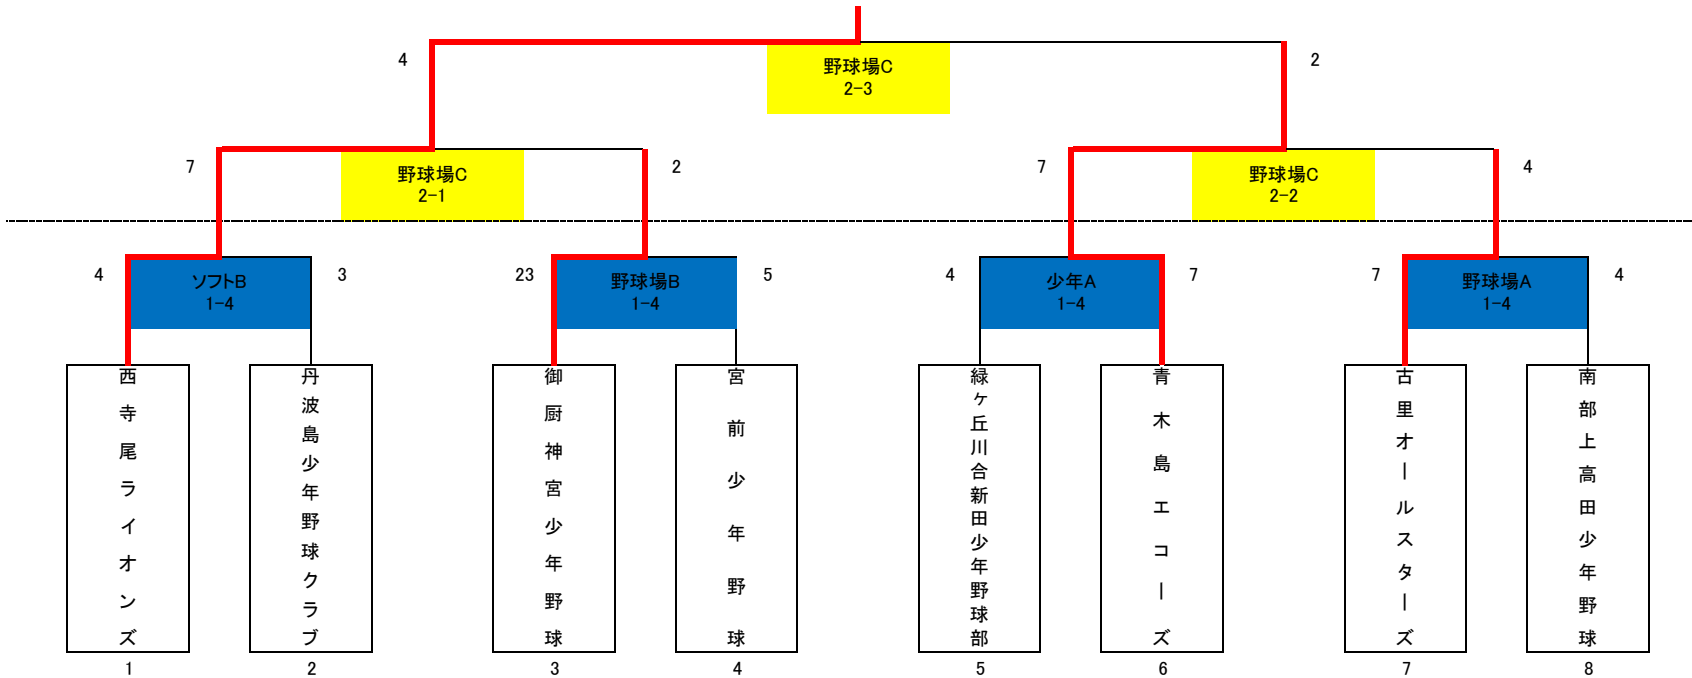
4 野球場C 2-3 2

7 野球場C 2-1 2

7 野球場C 2-2 4

4 ソフトB 1-4 3

23 野球場B 1-4 5

4 少年A 1-4 7

7 野球場A 1-4 4

西寺尾ライオンズ
1

丹波島少年野球クラブ
2

御厨神宮少年野球
3

宮前少年野球
4

緑ヶ丘川合新田少年野球部
5

青木島エコーズ
6

古里オールスターズ
7

南部上高田少年野球
8